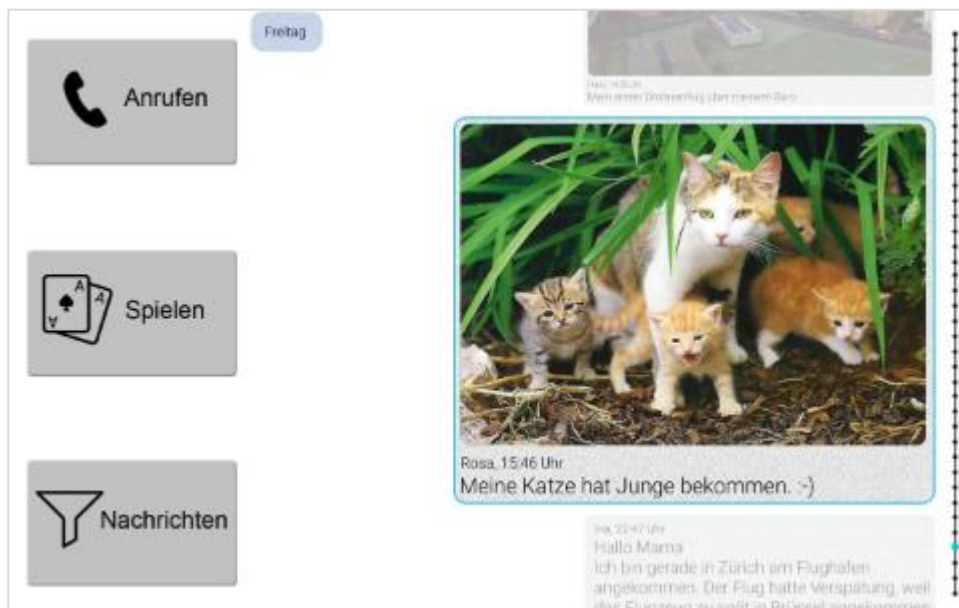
Anrufen

Spielen

Nachrichten

Freitag

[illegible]
Mein erster Drohnenflug über meinem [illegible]

Rosa, 15:46 Uhr
Meine Katze hat Junge bekommen. :-)

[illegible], 22:47 Uhr
Hallo Mama
Ich bin gerade in Zürich am Flughafen angekommen. Der Flug hatte Verspätung, weil das Flugzeug zu spät in Brüssel angekommen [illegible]